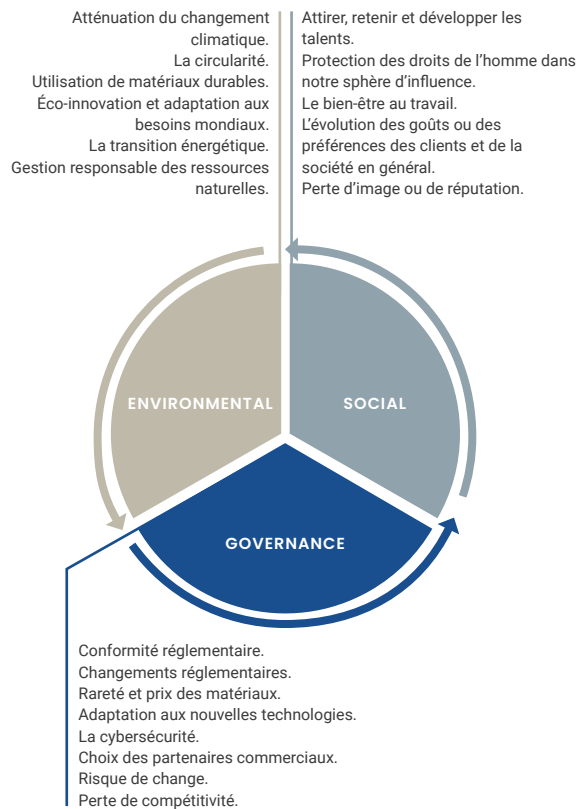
Atténuation du changement climatique.
La circularité.
Utilisation de matériaux durables.
Éco-innovation et adaptation aux besoins mondiaux.
La transition énergétique.
Gestion responsable des ressources naturelles.

Attirer, retenir et développer les talents.
Protection des droits de l'homme dans notre sphère d'influence.
Le bien-être au travail.
L'évolution des goûts ou des préférences des clients et de la société en général.
Perte d'image ou de réputation.

ENVIRONMENTAL

SOCIAL

GOVERNANCE

Conformité réglementaire.
Changements réglementaires.
Rareté et prix des matériaux.
Adaptation aux nouvelles technologies.
La cybersécurité.
Choix des partenaires commerciaux.
Risque de change.
Perte de compétitivité.